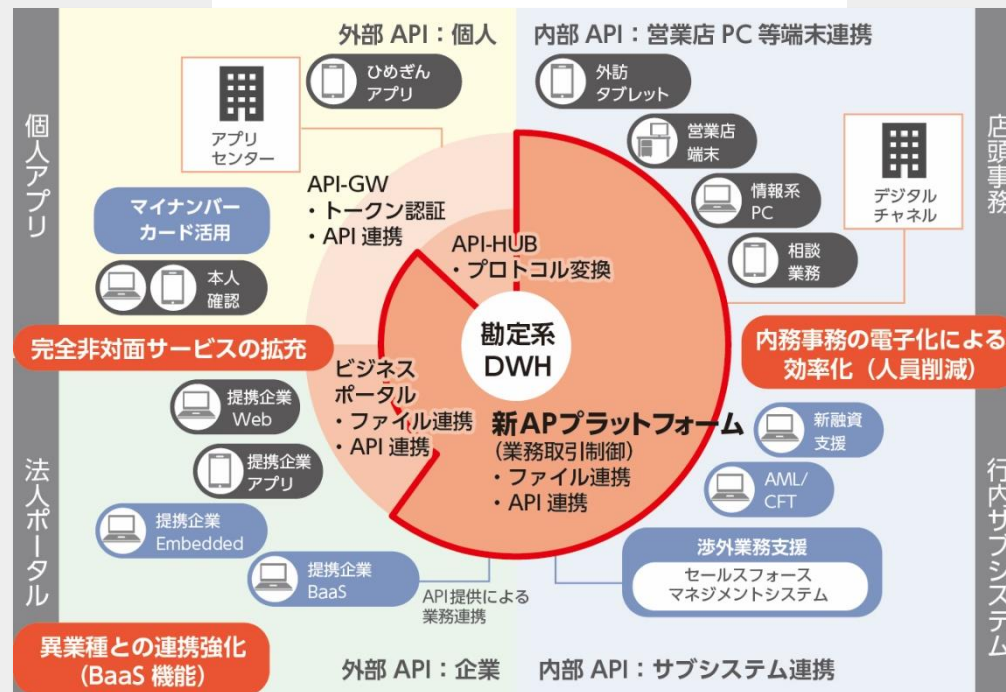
外部 API：個人

内部 API：営業店 PC 等端末連携

個人アプリ

ひめぎん アプリ

アプリ センター

外訪 タブレット

営業店 端末

情報系 PC

相談 業務

デジタル チャネル

店頭事務

マイナンバー カード活用

本人 確認

API-GW
・トークン認証
・API 連携

API-HUB
・プロトコル変換

勘定系 DWH

完全非対面サービスの拡充

内務事務の電子化による効率化（人員削減）

ビジネス ポータル
・ファイル連携
・API 連携

新APプラットフォーム
（業務取引制御）
・ファイル連携
・API 連携

提携企業 Web

提携企業 アプリ

提携企業 Embedded

提携企業 BaaS

法人ポータル

新融資 支援

AML/ CFT

渉外業務支援

セールスフォース マネジメントシステム

行内サブシステム

API提供による 業務連携

異業種との連携強化（BaaS 機能）

外部 API：企業

内部 API：サブシステム連携